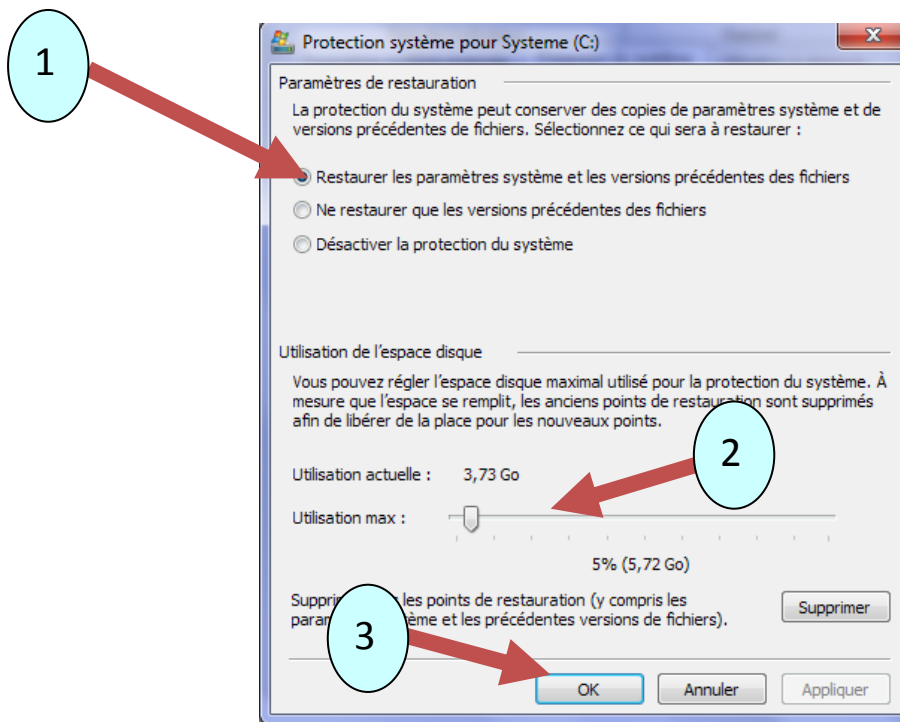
1

Protection système pour Systeme (C:)

Paramètres de restauration

La protection du système peut conserver des copies de paramètres système et de versions précédentes de fichiers. Sélectionnez ce qui sera à restaurer :

Restaurer les paramètres système et les versions précédentes des fichiers

Ne restaurer que les versions précédentes des fichiers

Désactiver la protection du système

Utilisation de l'espace disque

Vous pouvez régler l'espace disque maximal utilisé pour la protection du système. À mesure que l'espace se remplit, les anciens points de restauration sont supprimés afin de libérer de la place pour les nouveaux points.

2

Utilisation actuelle : 3,73 Go

Utilisation max :

5% (5,72 Go)

Suppri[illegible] les points de restauration (y compris les para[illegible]ème et les précédentes versions de fichiers).

Supprimer

3

OK Annuler Appliquer